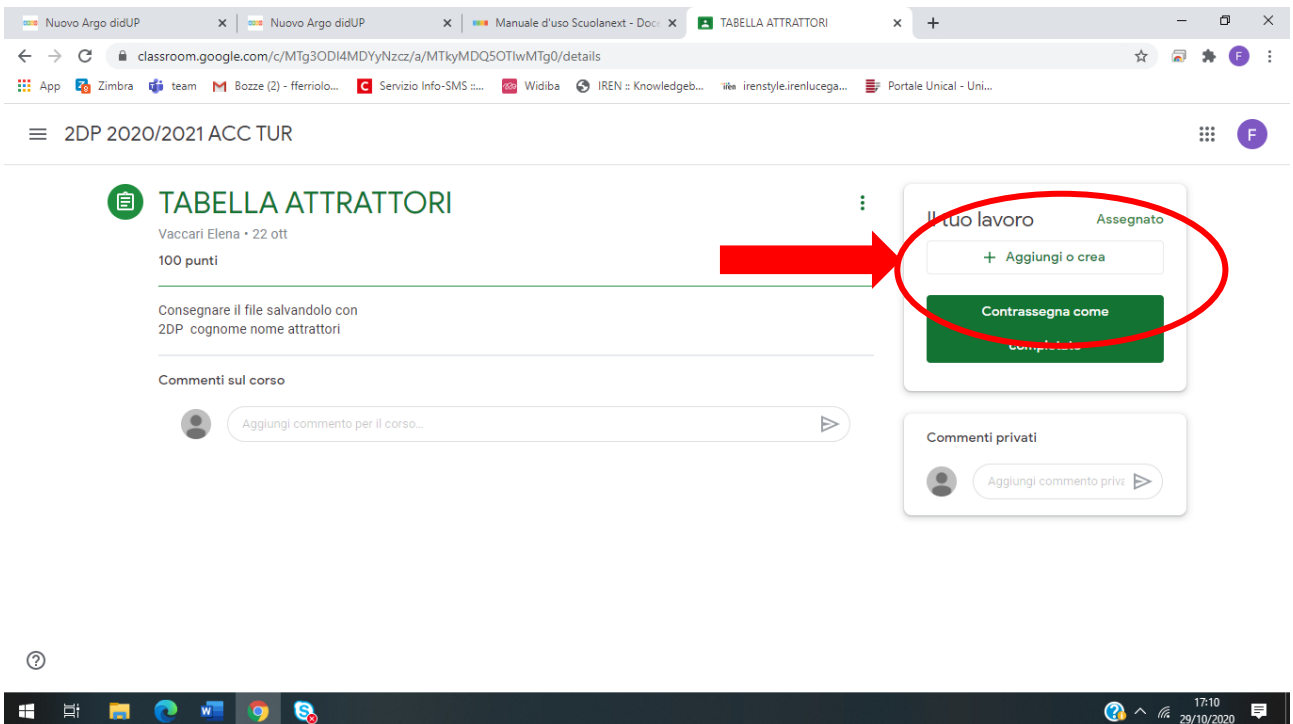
Nuovo Argo didUP × Nuovo Argo didUP × Manuale d'uso Scuolanext - Doc × TABELLA ATTRATTORI × +

classroom.google.com/c/MTg3ODI4MDYyNzcz/a/MTkyMDQ5OTIwMTg0/details

App Zimbra team Bozze (2) - fferriolo... Servizio Info-SMS ::... Widiba IREN :: Knowledgeb... irenstyle.irenlucega... Portale Unical - Uni...

2DP 2020/2021 ACC TUR

F

TABELLA ATTRATTORI

Vaccari Elena • 22 ott

100 punti

Consegnare il file salvandolo con
2DP cognome nome attrattori

Commenti sul corso

Aggiungi commento per il corso...

Il tuo lavoro Assegnato

+ Aggiungi o crea

Contrassegna come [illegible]

Commenti privati

Aggiungi commento priva

17:10
29/10/2020